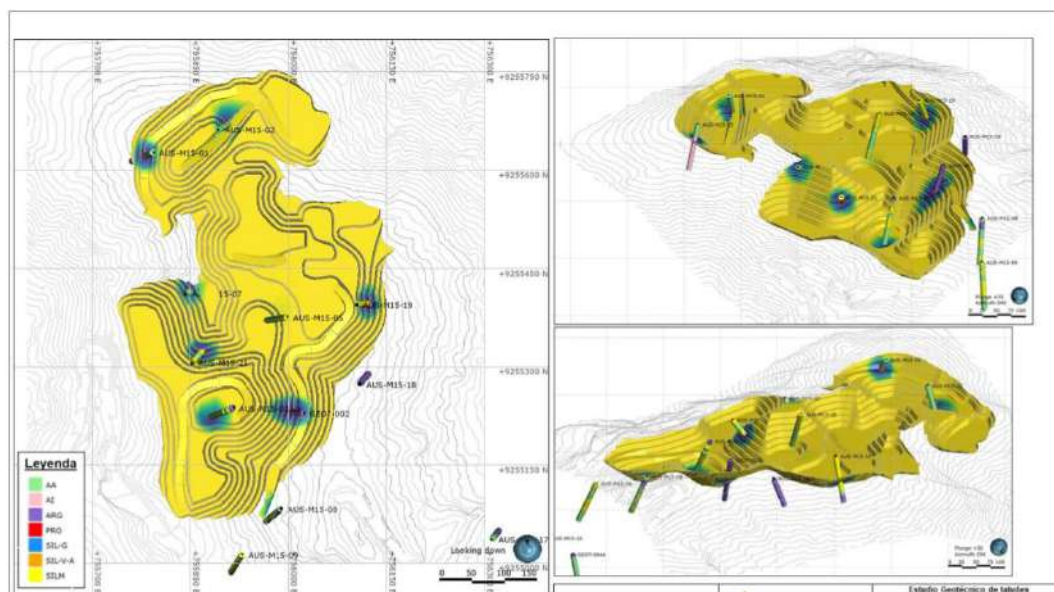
+755700 E
+755850 E
+756000 E
+756150 E
+756300 E
+9255750 N
+9255600 N
+9255450 N
+9255300 N
+9255150 N
+9255000 N
AUS-M15-02
AUS-M15-03
15-07
AUS-M15-06
AUS-M15-19
AUS-M15-21
AUS-M15-18
AUS-M15
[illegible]-002
AUS-M15-08
AUS-M15-09
AUS-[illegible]17
Looking down
0 50 100 150

Leyenda
AA
AI
ARG
PRO
SIL-G
SIL-V-A
SILM

Estudio Geotécnico de taludes